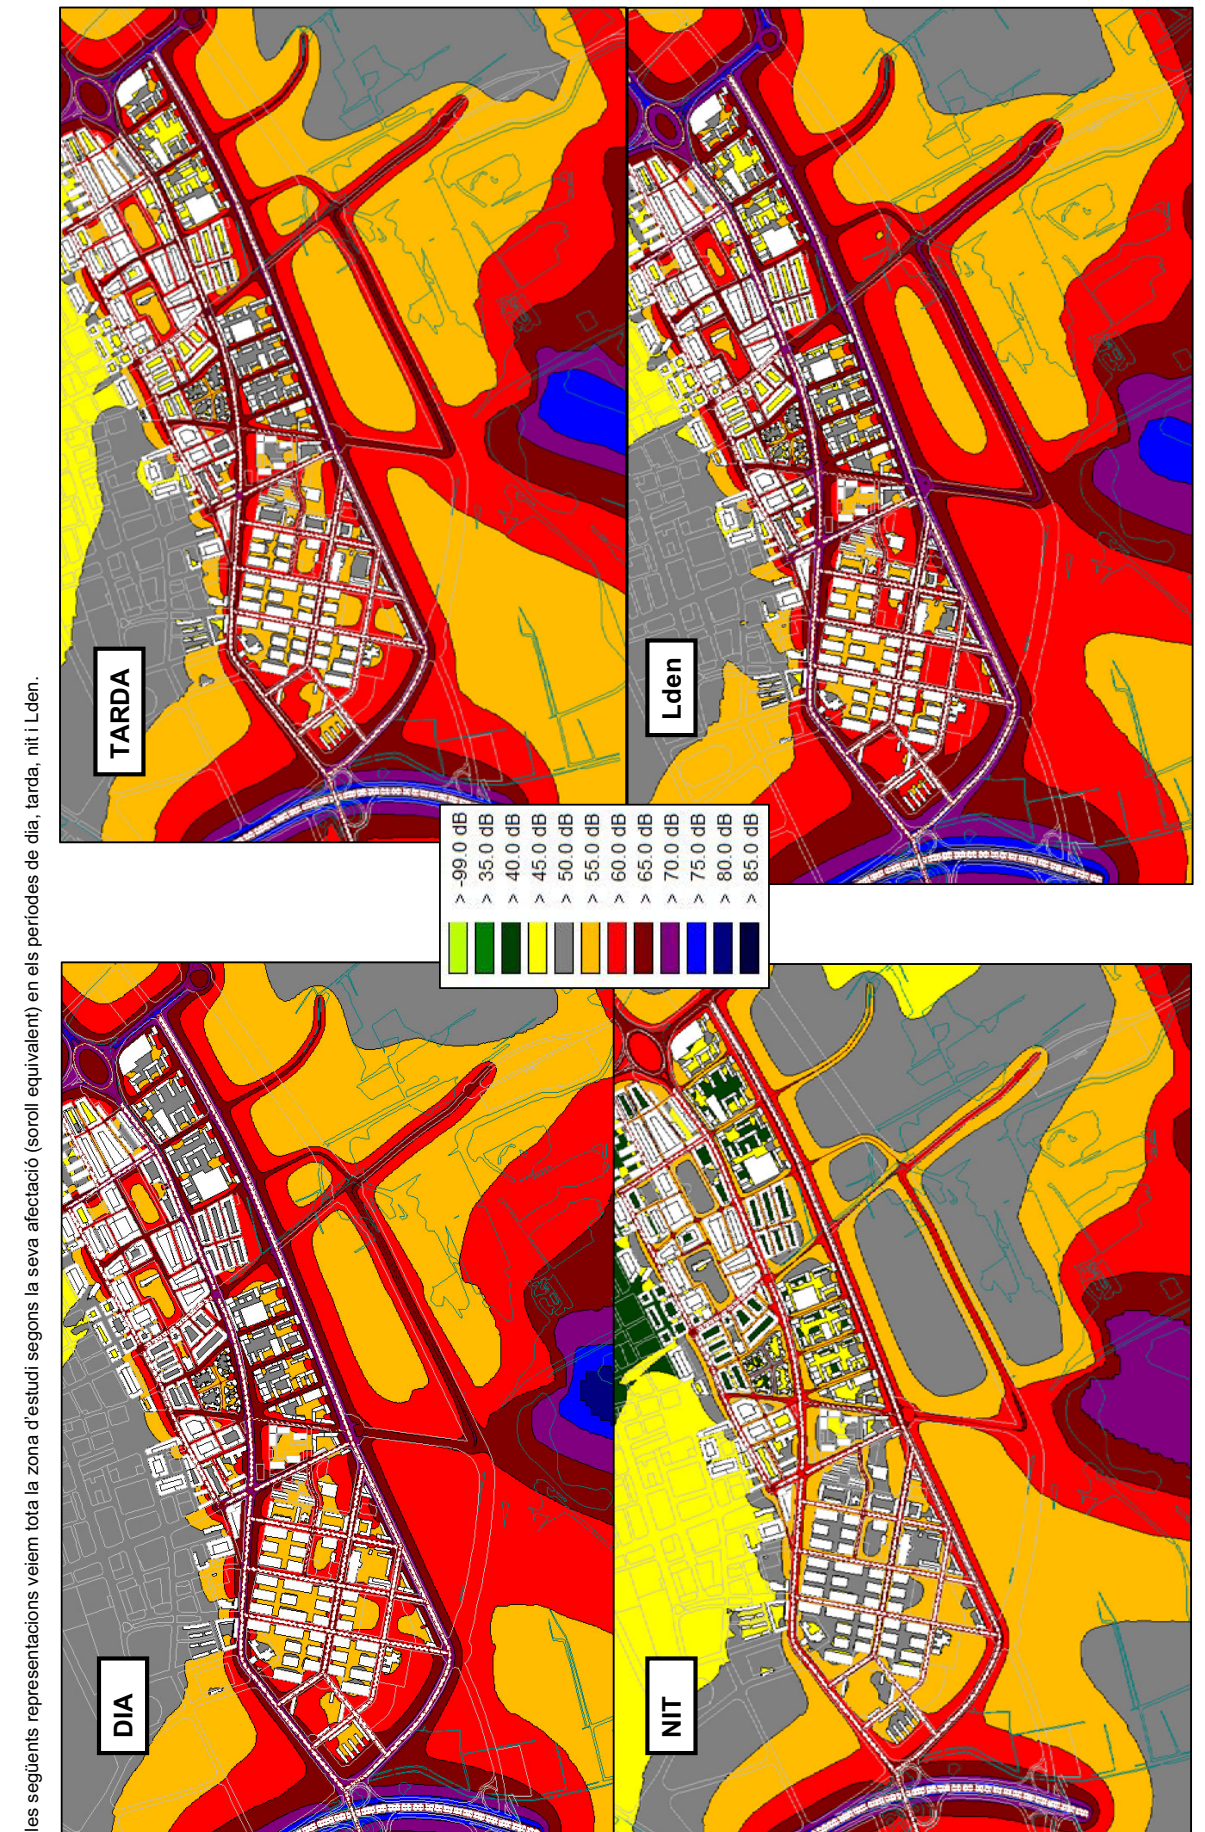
les següents representacions veiem tota la zona d'estudi segons la seva afectació (soroll equivalent) en els períodes de dia, tarda, nit i Lden.

DIA

TARDA

NIT

Lden

> -99.0 dB
> 35.0 dB
> 40.0 dB
> 45.0 dB
> 50.0 dB
> 55.0 dB
> 60.0 dB
> 65.0 dB
> 70.0 dB
> 75.0 dB
> 80.0 dB
> 85.0 dB